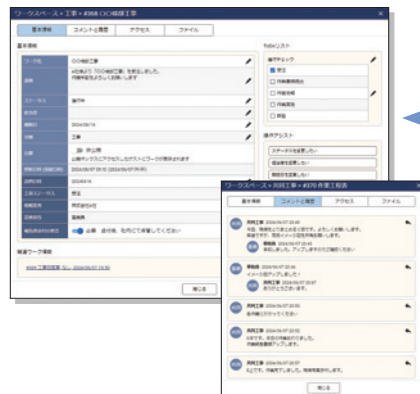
ワークスペース > 工事 > #368 ○○補修工事

基本情報 | コメント&履歴 | アクセス | ファイル

基本情報

ワーク名 ○○補修工事

説明 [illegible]

ステータス 進行中

担当者

開始日 2024/06/14

分類 工事

公開 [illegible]

閉じる

ToDoリスト

操作アシスト

ワークスペース > 共同工事 > #378 作業工程表

基本情報 | コメント&履歴 | アクセス | ファイル

共同工事 2024/06/07 10:30

共同工事 2024/06/07 10:40

共同工事 2024/06/07 10:50

共同工事 2024/06/07 10:57

閉じる